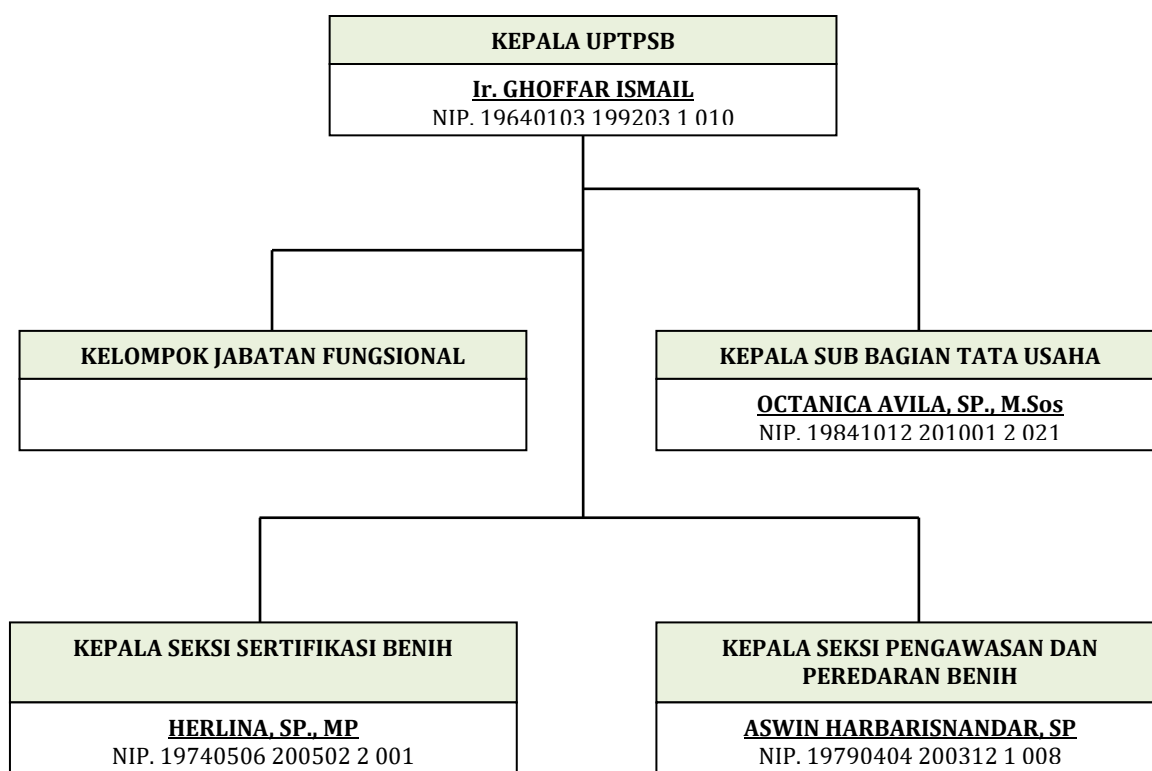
KEPALA UPTPSB

Ir. GHOFFAR ISMAIL
NIP. 19640103 199203 1 010

KELOMPOK JABATAN FUNGSIONAL

KEPALA SUB BAGIAN TATA USAHA

OCTANICA AVILA, SP., M.Sos
NIP. 19841012 201001 2 021

KEPALA SEKSI SERTIFIKASI BENIH

HERLINA, SP., MP
NIP. 19740506 200502 2 001

KEPALA SEKSI PENGAWASAN DAN PEREDARAN BENIH

ASWIN HARBARISNANDAR, SP
NIP. 19790404 200312 1 008